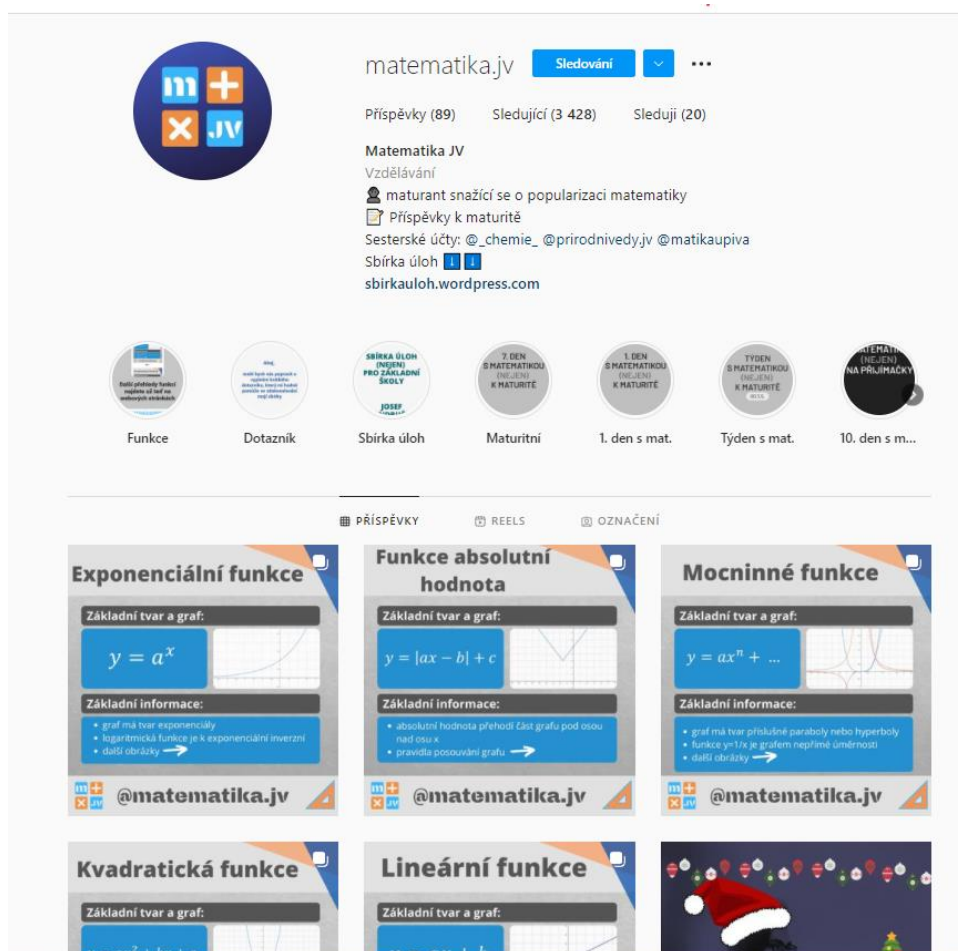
m + × JV

matematika.jv Sledování ···

Příspěvky (89) Sledující (3 428) Sleduji (20)

Matematika JV
Vzdělávání
maturant snažící se o popularizaci matematiky
Příspěvky k maturitě
Sesterské účty: @_chemie_ @prirodnivedy.jv @matikaupiva
Sbírka úloh
sbirkauloh.wordpress.com

Další přehledy funkcí najdete už teď na webových stránkách
Funkce

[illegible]
Dotazník

SBÍRKA ÚLOH (NEJEN) PRO ZÁKLADNÍ ŠKOLY JOSEF
Sbírka úloh

7. DEN S MATEMATIKOU (NEJEN) K MATURITĚ
Maturitní

1. DEN S MATEMATIKOU (NEJEN) K MATURITĚ
1. den s mat.

TÝDEN S MATEMATIKOU (NEJEN) K MATURITĚ
Týden s mat.

MATEMATI (NEJEN) NA PŘIJÍMAČKY
10. den s m...

PŘÍSPĚVKY REELS OZNAČENÍ

Exponenciální funkce
Základní tvar a graf:
$y = a^x$
Základní informace:
• graf má tvar exponenciály
• logaritmická funkce je k exponenciální inverzní
• další obrázky
@matematika.jv

Funkce absolutní hodnota
Základní tvar a graf:
$y = |ax - b| + c$
Základní informace:
• absolutní hodnota přehodí část grafu pod osou nad osu x
• pravidla posouvání grafu
@matematika.jv

Mocninné funkce
Základní tvar a graf:
$y = ax^n + ...$
Základní informace:
• graf má tvar příslušné paraboly nebo hyperboly
• funkce y=1/x je grafem nepřímé úměrnosti
• další obrázky
@matematika.jv

Kvadratická funkce
Základní tvar a graf:

Lineární funkce
Základní tvar a graf: